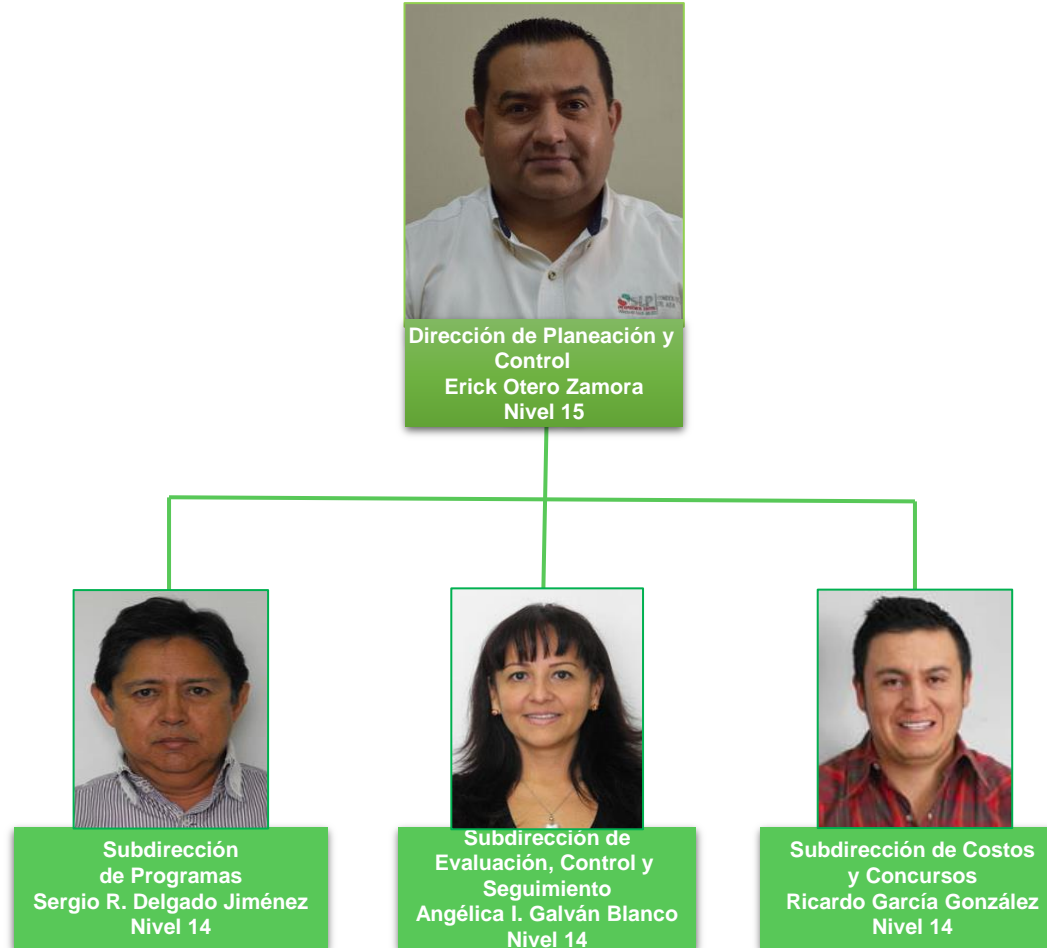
Dirección de Planeación y Control
Erick Otero Zamora
Nivel 15

Subdirección de Programas
Sergio R. Delgado Jiménez
Nivel 14

Subdirección de Evaluación, Control y Seguimiento
Angélica I. Galván Blanco
Nivel 14

Subdirección de Costos y Concursos
Ricardo García González
Nivel 14